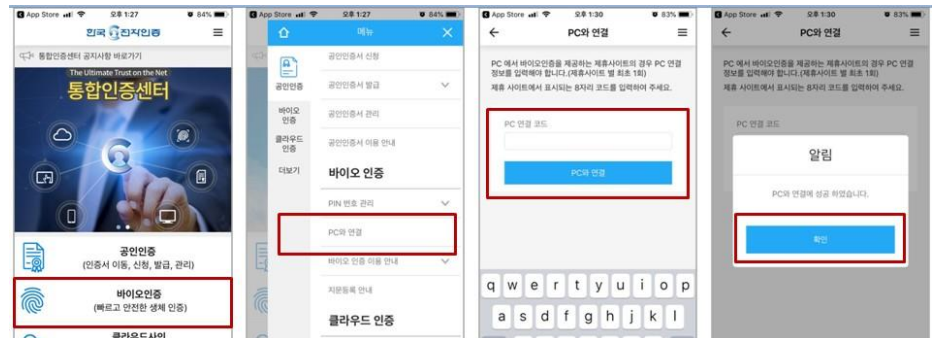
App Store 오후 1:27 84%

한국 전자인증

통합인증센터 공지사항 바로가기

The Ultimate Trust on the Net

통합인증센터

공인인증
(인증서 이동, 신청, 발급, 관리)

바이오인증
(빠르고 안전한 생체 인증)

클라우드사인

App Store 오후 1:27 84%

메뉴

공인인증
바이오 인증
클라우드 인증
더보기

공인인증서 신청
공인인증서 발급
공인인증서 관리
공인인증서 이용 안내

바이오 인증

PIN 번호 관리
PC와 연결
바이오 인증 이용 안내
지문등록 안내

클라우드 인증

App Store 오후 1:30 83%

PC와 연결

PC 에서 바이오인증을 제공하는 제휴사이트의 경우 PC 연결 정보를 입력해야 합니다.(제휴사이트 별 최초 1회)
제휴 사이트에서 표시되는 8자리 코드를 입력하여 주세요.

PC 연결 코드

PC와 연결

q w e r t y u i o p
a s d f g h j k l

App Store 오후 1:30 83%

PC와 연결

PC 에서 바이오인증을 제공하는 제휴사이트의 경우 PC 연결 정보를 입력해야 합니다.(제휴사이트 별 최초 1회)
제휴 사이트에서 표시되는 8자리 코드를 입력하여 주세요.

PC 연결 코드

알림

PC와 연결에 성공 하였습니다.

확인